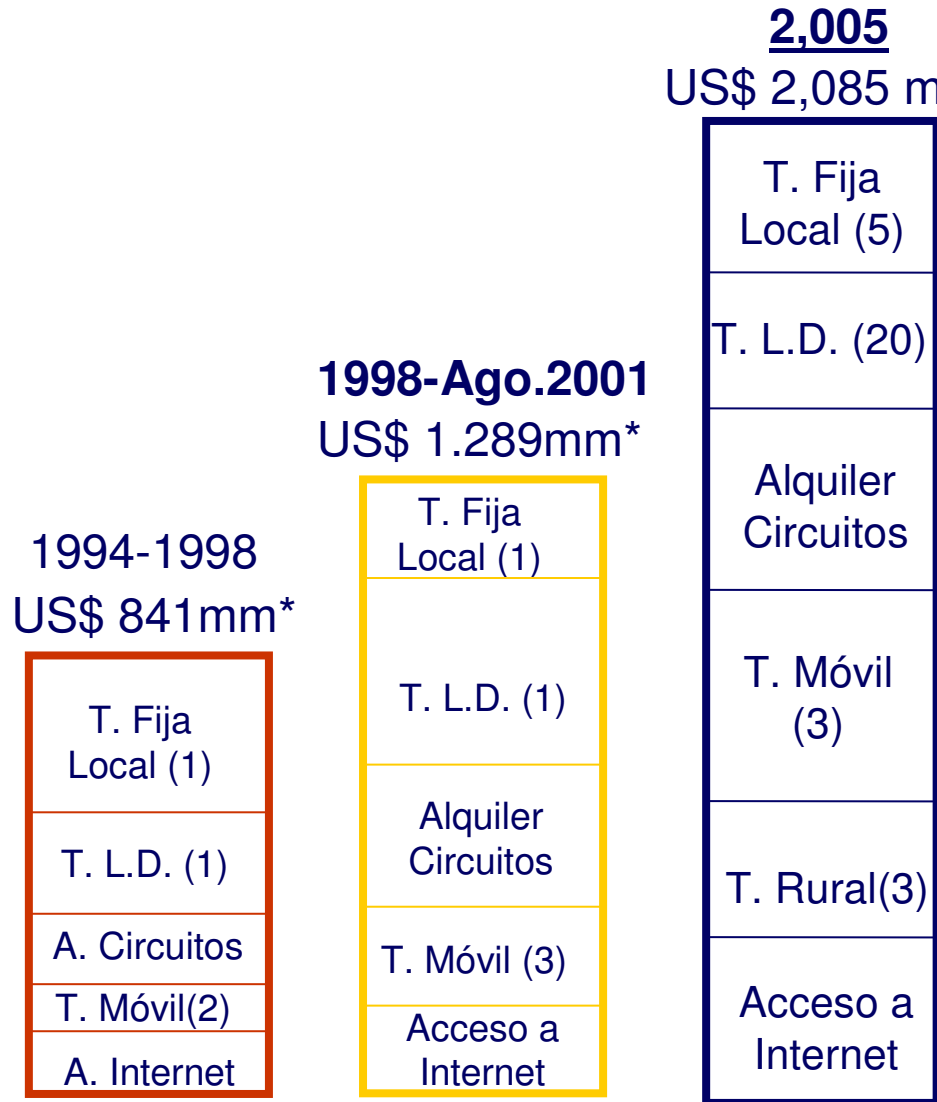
2,005
US$ 2,085 m

T. Fija Local (5)

T. L.D. (20)

Alquiler Circuitos

T. Móvil (3)

T. Rural(3)

Acceso a Internet

1998-Ago.2001
US$ 1.289mm*

T. Fija Local (1)

T. L.D. (1)

Alquiler Circuitos

T. Móvil (3)

Acceso a Internet

1994-1998
US$ 841mm*

T. Fija Local (1)

T. L.D. (1)

A. Circuitos

T. Móvil(2)

A. Internet